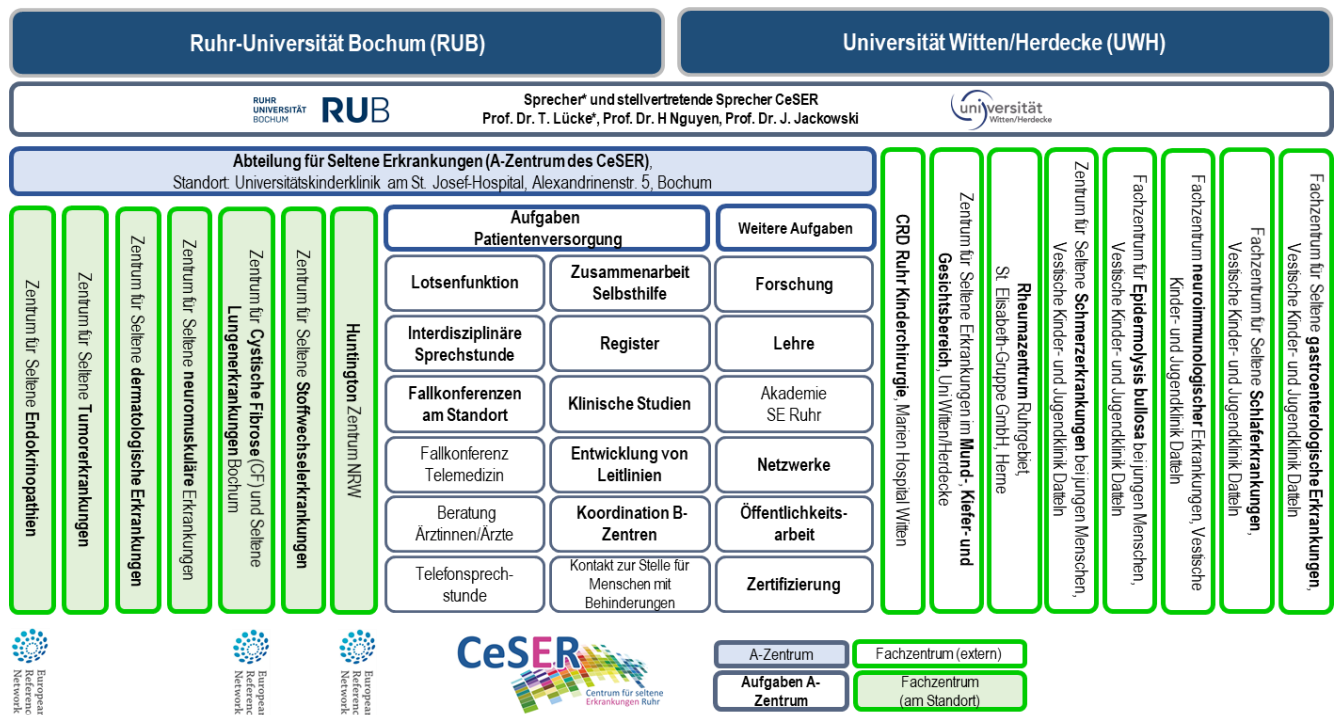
Ruhr-Universität Bochum (RUB)

Universität Witten/Herdecke (UWH)

RUHR UNIVERSITÄT BOCHUM RUB

Sprecher* und stellvertretende Sprecher CeSER
Prof. Dr. T. Lücke*, Prof. Dr. H Nguyen, Prof. Dr. J. Jackowski

universität Witten/Herdecke

Abteilung für Seltene Erkrankungen (A-Zentrum des CeSER),
Standort: Universitätskinderklinik am St. Josef-Hospital, Alexandrinenstr. 5, Bochum

Zentrum für Seltene Endokrinopathien

Zentrum für Seltene Tumorerkrankungen

Zentrum für Seltene dermatologische Erkrankungen

Zentrum für Seltene neuromuskuläre Erkrankungen

Zentrum für Cystische Fibrose (CF) und Seltene Lungenerkrankungen Bochum

Zentrum für Seltene Stoffwechselerkrankungen

Huntington Zentrum NRW

Aufgaben Patientenversorgung

Weitere Aufgaben

| Lotsenfunktion | Zusammenarbeit Selbsthilfe | Forschung |
|---|---|---|
| Interdisziplinäre Sprechstunde | Register | Lehre |
| Fallkonferenzen am Standort | Klinische Studien | Akademie SE Ruhr |
| Fallkonferenz Telemedizin | Entwicklung von Leitlinien | Netzwerke |
| Beratung Ärztinnen/Ärzte | Koordination B-Zentren | Öffentlichkeits-arbeit |
| Telefonsprech-stunde | Kontakt zur Stelle für Menschen mit Behinderungen | Zertifizierung |

CRD Ruhr Kinderchirurgie, Marien Hospital Witten

Zentrum für Seltene Erkrankungen im Mund-, Kiefer- und Gesichtsbereich, Uni Witten/Herdecke

Rheumazentrum Ruhrgebiet, St. Elisabeth-Gruppe GmbH, Herne

Zentrum für Seltene Schmerzerkrankungen bei jungen Menschen, Vestische Kinder- und Jugendklinik Datteln

Fachzentrum für Epidermolysis bullosa bei jungen Menschen, Vestische Kinder- und Jugendklinik Datteln

Fachzentrum neuroimmunologischer Erkrankungen, Vestische Kinder- und Jugendklinik Datteln

Fachzentrum für Seltene Schlaferkrankungen, Vestische Kinder- und Jugendklinik Datteln

Fachzentrum für Seltene gastroenterologische Erkrankungen, Vestische Kinder- und Jugendklinik Datteln

European Reference Network

European Reference Network

European Reference Network

CeSER Centrum für seltene Erkrankungen Ruhr

A-Zentrum

Fachzentrum (extern)

Aufgaben A-Zentrum

Fachzentrum (am Standort)